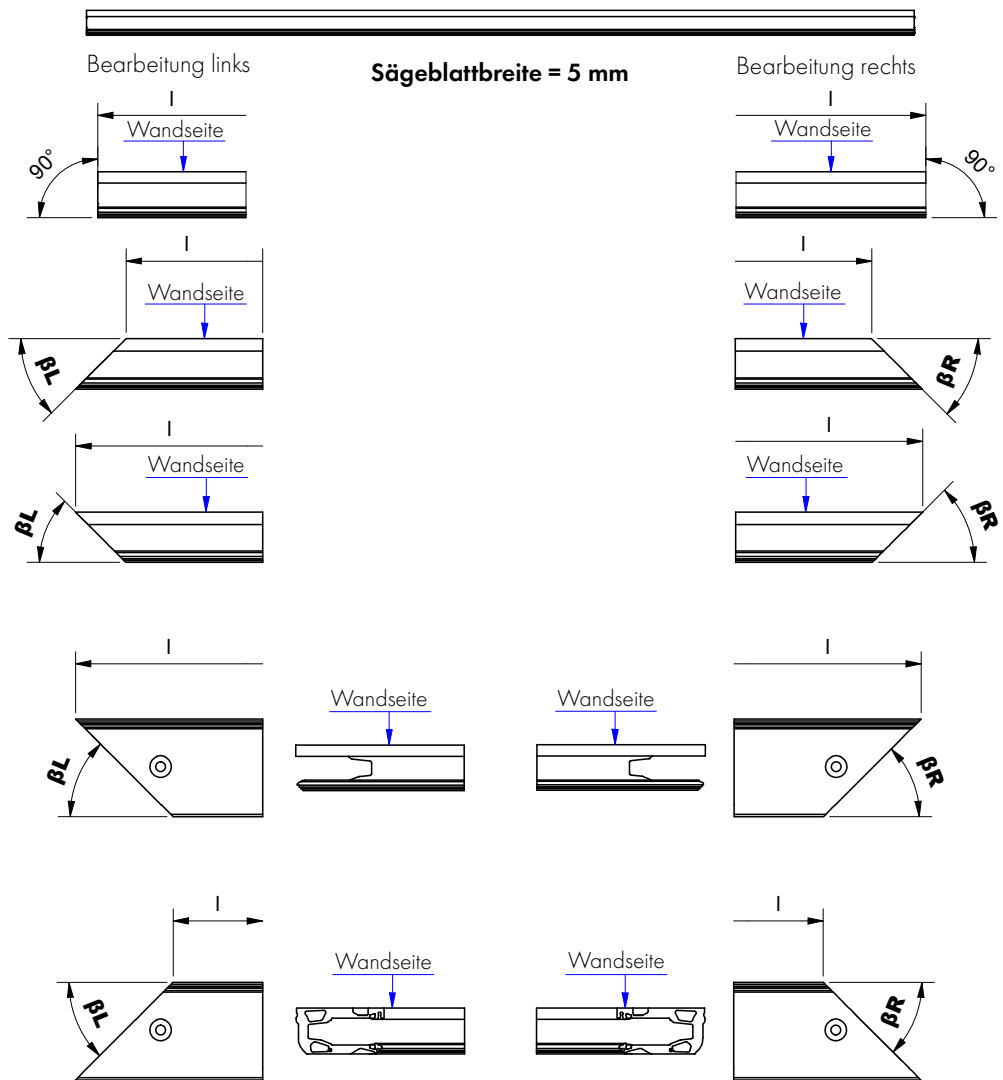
Bearbeitung links

**Sägeblattbreite = 5 mm**

Bearbeitung rechts

l
Wandseite
90°

l
Wandseite
90°

l
Wandseite
βL

l
Wandseite
βR

l
Wandseite
βL

l
Wandseite
βR

l
βL

Wandseite

Wandseite

l
βR

l
βL

Wandseite

Wandseite

l
βR